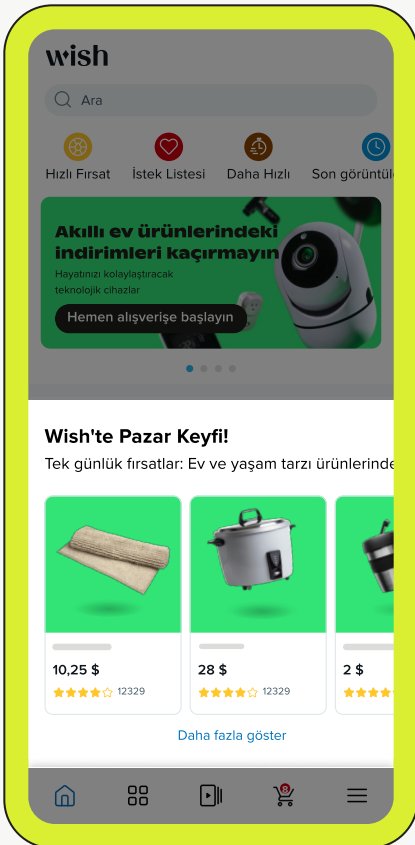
wish

Ara

Hızlı Fırsat
İstek Listesi
Daha Hızlı
Son görüntüle

Akıllı ev ürünlerindeki indirimleri kaçırmayın
Hayatınızı kolaylaştıracak teknolojik cihazlar
Hemen alışverişe başlayın

Wish'te Pazar Keyfi!
Tek günlük fırsatlar: Ev ve yaşam tarzı ürünlerinde

10,25 $
12329

28 $
12329

2 $

Daha fazla göster

8